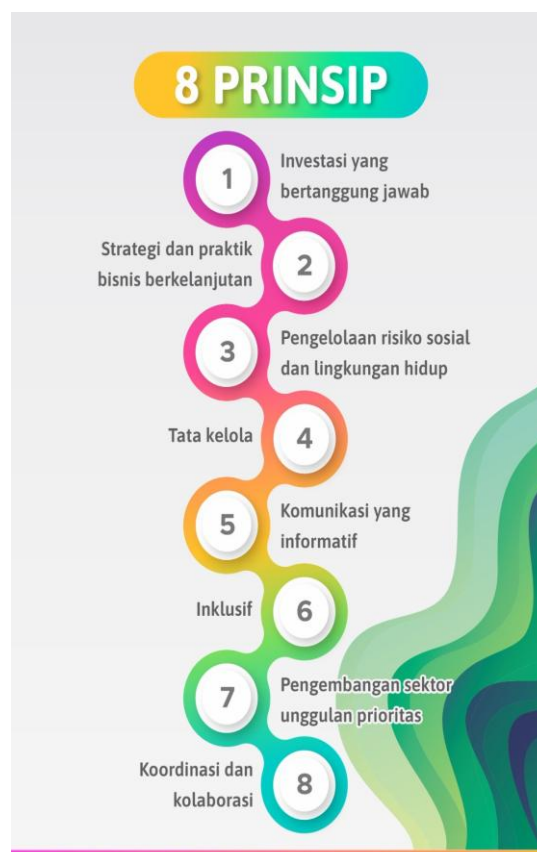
8 PRINSIP

1 Investasi yang bertanggung jawab

Strategi dan praktik bisnis berkelanjutan 2

3 Pengelolaan risiko sosial dan lingkungan hidup

Tata kelola 4

5 Komunikasi yang informatif

Inklusif 6

7 Pengembangan sektor unggulan prioritas

Koordinasi dan kolaborasi 8